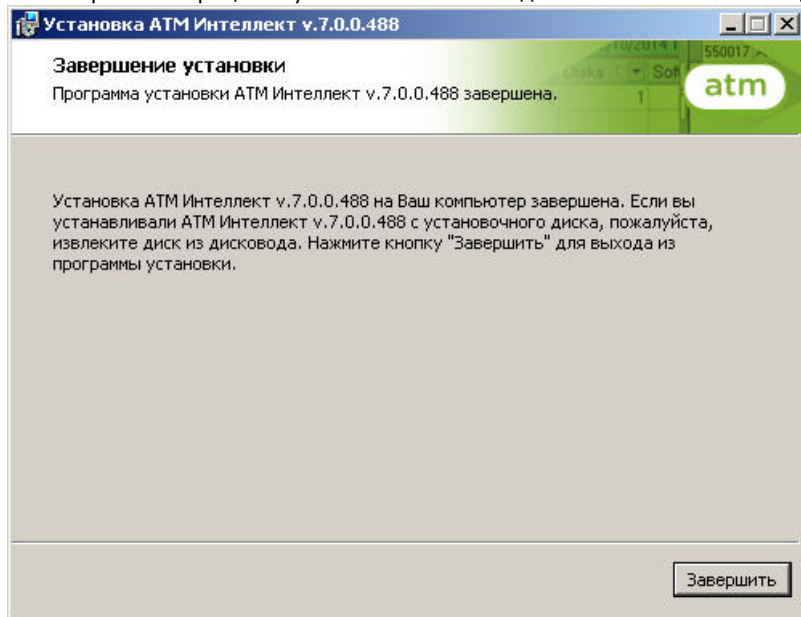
Установка ATM Интеллект v.7.0.0.488

Завершение установки

Программа установки ATM Интеллект v.7.0.0.488 завершена.

atm

Установка ATM Интеллект v.7.0.0.488 на Ваш компьютер завершена. Если вы устанавливали ATM Интеллект v.7.0.0.488 с установочного диска, пожалуйста, извлеките диск из дисковода. Нажмите кнопку "Завершить" для выхода из программы установки.

Завершить